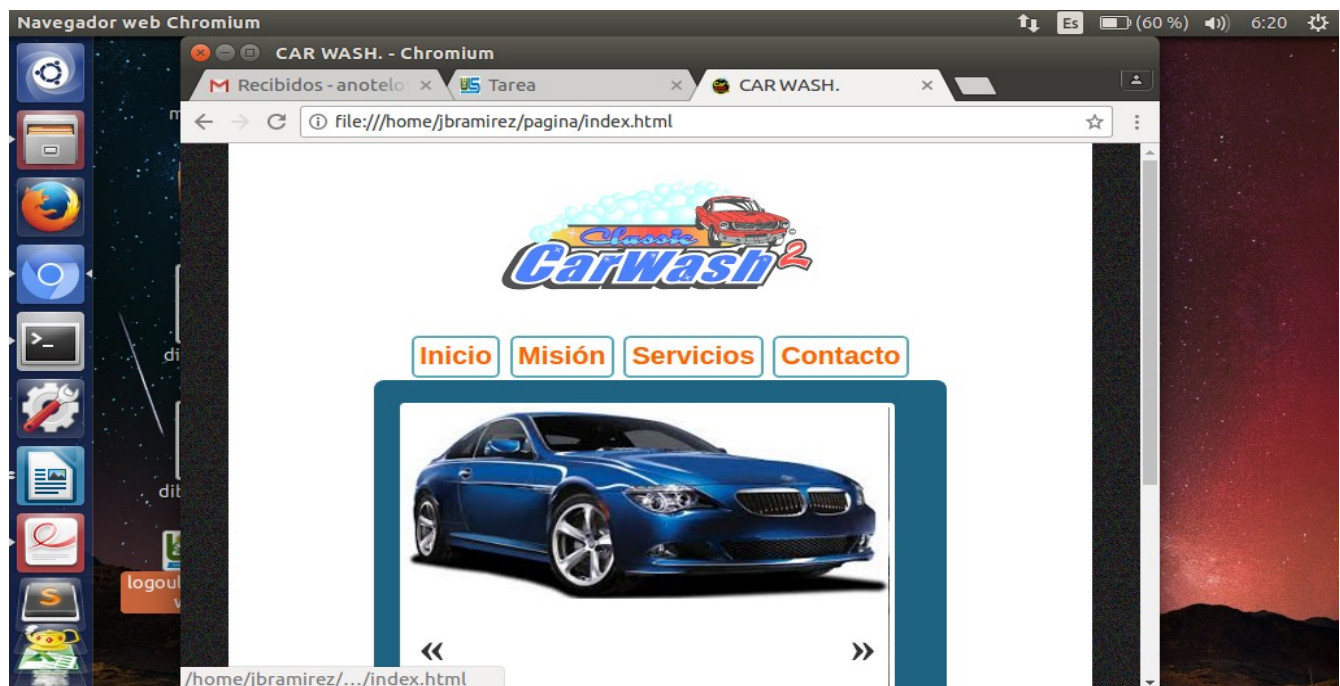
Navegador web Chromium
Es (60 %) 6:20
CAR WASH. - Chromium
Recibidos - anotelo ×
Tarea ×
CAR WASH. ×
file:///home/jbramirez/pagina/index.html
Classic
CarWash 2
Inicio
Misión
Servicios
Contacto
«
»
/home/jbramirez/.../index.html
m
di
dib
logoul
v